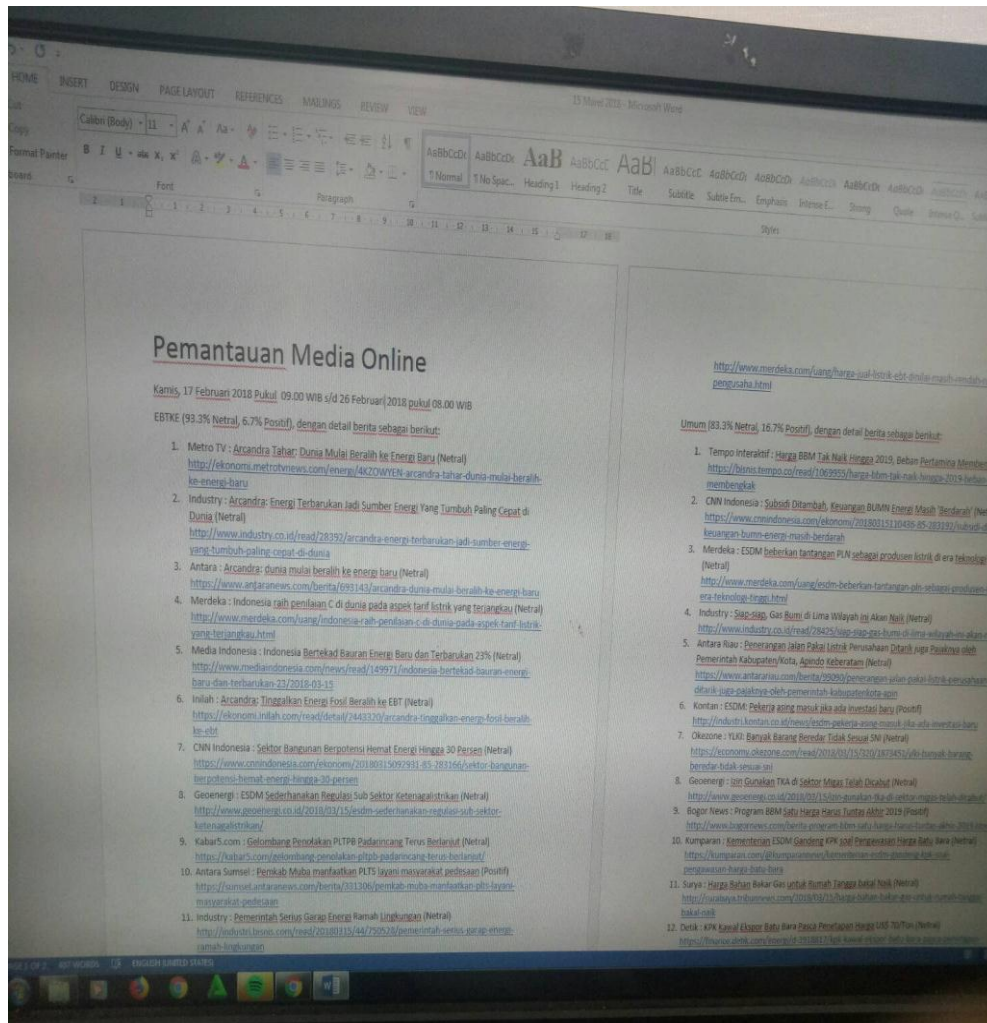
HOME INSERT DESIGN PAGE LAYOUT REFERENCES MAILINGS REVIEW VIEW

15 Maret 2018 - Microsoft Word

Cut
Copy
Format Painter
board

Calibri (Body) 11

Font

Paragraph

AaBbCcDc AaBbCcDc AaB AaBbCcC AaB AaBbCcC AaBbCcDc AaBbCcDc AaBbCcDc AaBbCcDc AaBbCcDc AaBbCcDc

1 Normal 1 No Spac... Heading 1 Heading 2 Title Subtitle Subtle Em... Emphasis Intense E... Strong Quote Intense Q...

Styles

Pemantauan Media Online

Kamis, 17 Februari 2018 Pukul 09.00 WIB s/d 26 Februari 2018 pukul 08.00 WIB

EBTKE (93.3% Netral, 6.7% Positif), dengan detail berita sebagai berikut:

1. Metro TV : Arcandra Tahar: Dunia Mulai Beralih ke Energi Baru (Netral) http://ekonomi.metrotvnews.com/energi/4KZOWYEN-arcandra-tahar-dunia-mulai-beralih-ke-energi-baru
2. Industry : Arcandra: Energi Terbarukan Jadi Sumber Energi Yang Tumbuh Paling Cepat di Dunia (Netral) http://www.industry.co.id/read/28392/arcandra-energi-terbarukan-jadi-sumber-energi-yang-tumbuh-paling-cepat-di-dunia
3. Antara : Arcandra: dunia mulai beralih ke energi baru (Netral) https://www.antaranews.com/berita/693143/arcandra-dunia-mulai-beralih-ke-energi-baru
4. Merdeka : Indonesia raih penilaian C di dunia pada aspek tarif listrik yang terjangkau (Netral) http://www.merdeka.com/uang/indonesia-raih-penilaian-c-di-dunia-pada-aspek-tarif-listrik-yang-terjangkau.html
5. Media Indonesia : Indonesia Bertekad Bauran Energi Baru dan Terbarukan 23% (Netral) http://www.mediaindonesia.com/news/read/149971/indonesia-bertekad-bauran-energi-baru-dan-terbarukan-23/2018-03-15
6. Inilah : Arcandra: Tinggalkan Energi Fosil Beralih ke EBT (Netral) https://ekonomi.inilah.com/read/detail/2443320/arcandra-tinggalkan-energi-fosil-beralih-ke-ebt
7. CNN Indonesia : Sektor Bangunan Berpotensi Hemat Energi Hingga 30 Persen (Netral) https://www.cnnindonesia.com/ekonomi/20180315092931-85-283166/sektor-bangunan-berpotensi-hemat-energi-hingga-30-persen
8. Geoenergi : ESDM Sederhanakan Regulasi Sub Sektor Ketenagalistrikan (Netral) http://www.geoenergi.co.id/2018/03/15/esdm-sederhanakan-regulasi-sub-sektor-ketenagalistrikan/
9. Kabar5.com : Gelombang Penolakan PLTPB Padarincang Terus Berlanjut (Netral) https://kabar5.com/gelombang-penolakan-pltpb-padarincang-terus-berlanjut/
10. Antara Sumsel : Pemkab Muba manfaatkan PLTS layani masyarakat pedesaan (Positif) https://sumsel.antaranews.com/berita/301306/pemkab-muba-manfaatkan-plts-layani-masyarakat-pedesaan
11. Industry : Pemerintah Serius Garap Energi Ramah Lingkungan (Netral) http://industri.bisnis.com/read/20180315/44/750528/pemerintah-serius-garap-energi-ramah-lingkungan

http://www.merdeka.com/uang/harga-jual-listrik-ebt-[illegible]-pengusaha.html

Umum (83.3% Netral, 16.7% Positif), dengan detail berita sebagai berikut:

1. Tempo Interaktif : Harga BBM Tak Naik Hingga 2019, Beban Pertamina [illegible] https://bisnis.tempo.co/read/1069955/harga-bbm-tak-naik-hingga-2019-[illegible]-membengkak
2. CNN Indonesia : Subsidi Ditambah, Keuangan BUMN Energi Masih 'Berdarah' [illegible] https://www.cnnindonesia.com/ekonomi/20180315110438-85-283392/subsidi-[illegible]-keuangan-bumn-energi-masih-berdarah
3. Merdeka : ESDM beberkan tantangan PLN sebagai produsen listrik di era teknologi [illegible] (Netral) http://www.merdeka.com/uang/esdm-beberkan-tantangan-pln-sebagai-produsen-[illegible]-era-teknologi-tinggi.html
4. Industry : Siap-siap, Gas Bumi di Lima Wilayah ini Akan Naik (Netral) http://www.industry.co.id/read/28425/siap-siap-gas-bumi-di-lima-wilayah-ini-akan-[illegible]
5. Antara Riau : Penerangan Jalan Pakai Listrik Perusahaan Ditarik juga Pajaknya oleh Pemerintah Kabupaten/Kota, Apindo Keberatan (Netral) https://www.antarariau.com/berita/99090/penerangan-jalan-pakai-listrik-perusahaan-ditarik-juga-pajaknya-oleh-pemerintah-kabupatenkota-apin
6. Kontan : ESDM: Pekerja asing masuk jika ada investasi baru (Positif) http://industri.kontan.co.id/news/esdm-pekerja-asing-masuk-jika-ada-investasi-baru
7. Okezone : YLKI: Banyak Barang Beredar Tidak Sesuai SNI (Netral) https://economy.okezone.com/read/2018/03/15/320/1873451/ylki-banyak-barang-beredar-tidak-sesuai-sni
8. Geoenergi : Izin Gunakan TKA di Sektor Migas Telah Dicabut (Netral) http://www.geoenergi.co.id/2018/03/15/izin-gunakan-tka-di-sektor-migas-telah-dicabut/
9. Bogor News : Program BBM Satu Harga Harus Tuntas Akhir 2019 (Positif) http://www.bogornews.com/berita-program-bbm-satu-harga-harus-tuntas-akhir-2019.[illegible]
10. Kumparan : Kementerian ESDM Gandeng KPK soal Pengawasan Harga Batu Bara (Netral) https://kumparan.com/@kumparannews/kementerian-esdm-gandeng-kpk-soal-pengawasan-harga-batu-bara
11. Surya : Harga Bahan Bakar Gas untuk Rumah Tangga batal Naik (Netral) http://surabaya.tribunnews.com/2018/03/15/harga-bahan-bakar-gas-untuk-rumah-tangga-batal-naik
12. Detik : KPK Kawal Ekspor Batu Bara Pasca Penetapan Harga US$ 70/Ton (Netral) https://finance.detik.com/energi/d-3918617/kpk-kawal-ekspor-batu-bara-pasca-penetapan-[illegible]

PAGE 1 OF 2 487 WORDS ENGLISH (UNITED STATES)